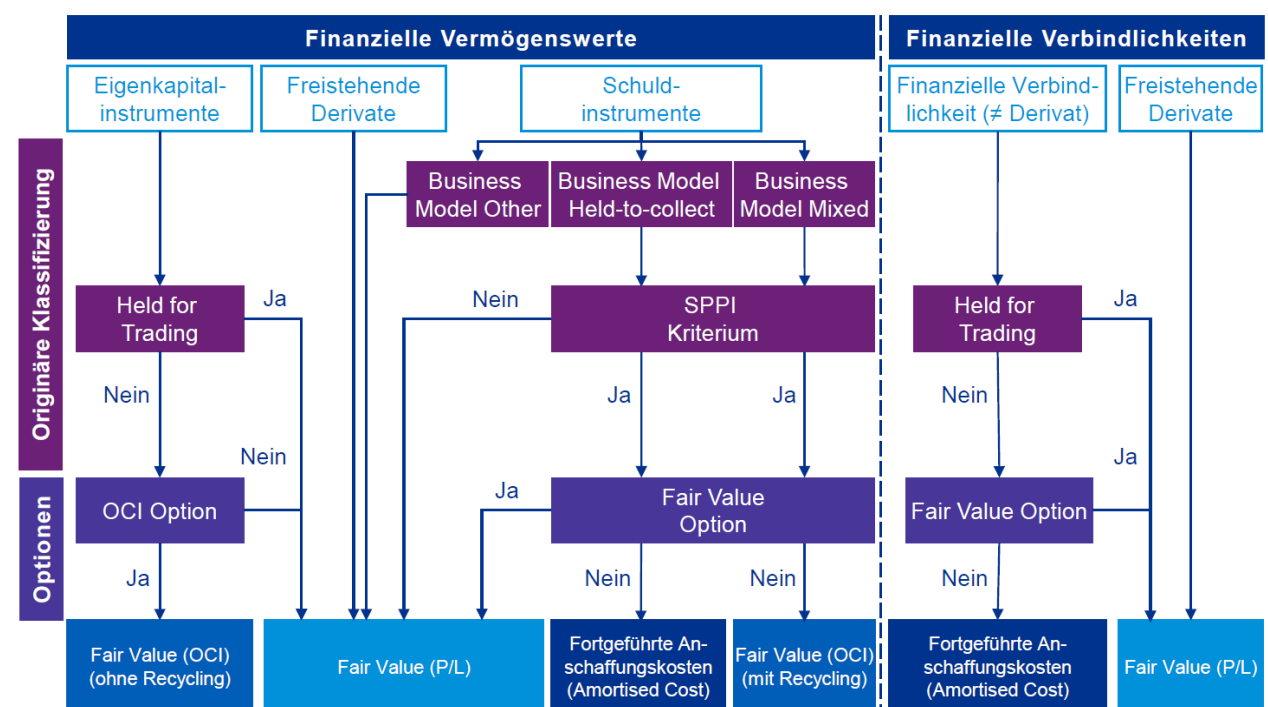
Finanzielle Vermögenswerte

Finanzielle Verbindlichkeiten

Eigenkapitalinstrumente

Freistehende Derivate

Schuldinstrumente

Finanzielle Verbindlichkeit (≠ Derivat)

Freistehende Derivate

Originäre Klassifizierung

Business Model Other

Business Model Held-to-collect

Business Model Mixed

Held for Trading

Ja

Nein

SPPI Kriterium

Held for Trading

Ja

Nein

Ja

Ja

Nein

Nein

Nein

Ja

Optionen

OCI Option

Ja

Fair Value Option

Fair Value Option

Ja

Nein

Nein

Nein

Fair Value (OCI) (ohne Recycling)

Fair Value (P/L)

Fortgeführte Anschaffungskosten (Amortised Cost)

Fair Value (OCI) (mit Recycling)

Fortgeführte Anschaffungskosten (Amortised Cost)

Fair Value (P/L)